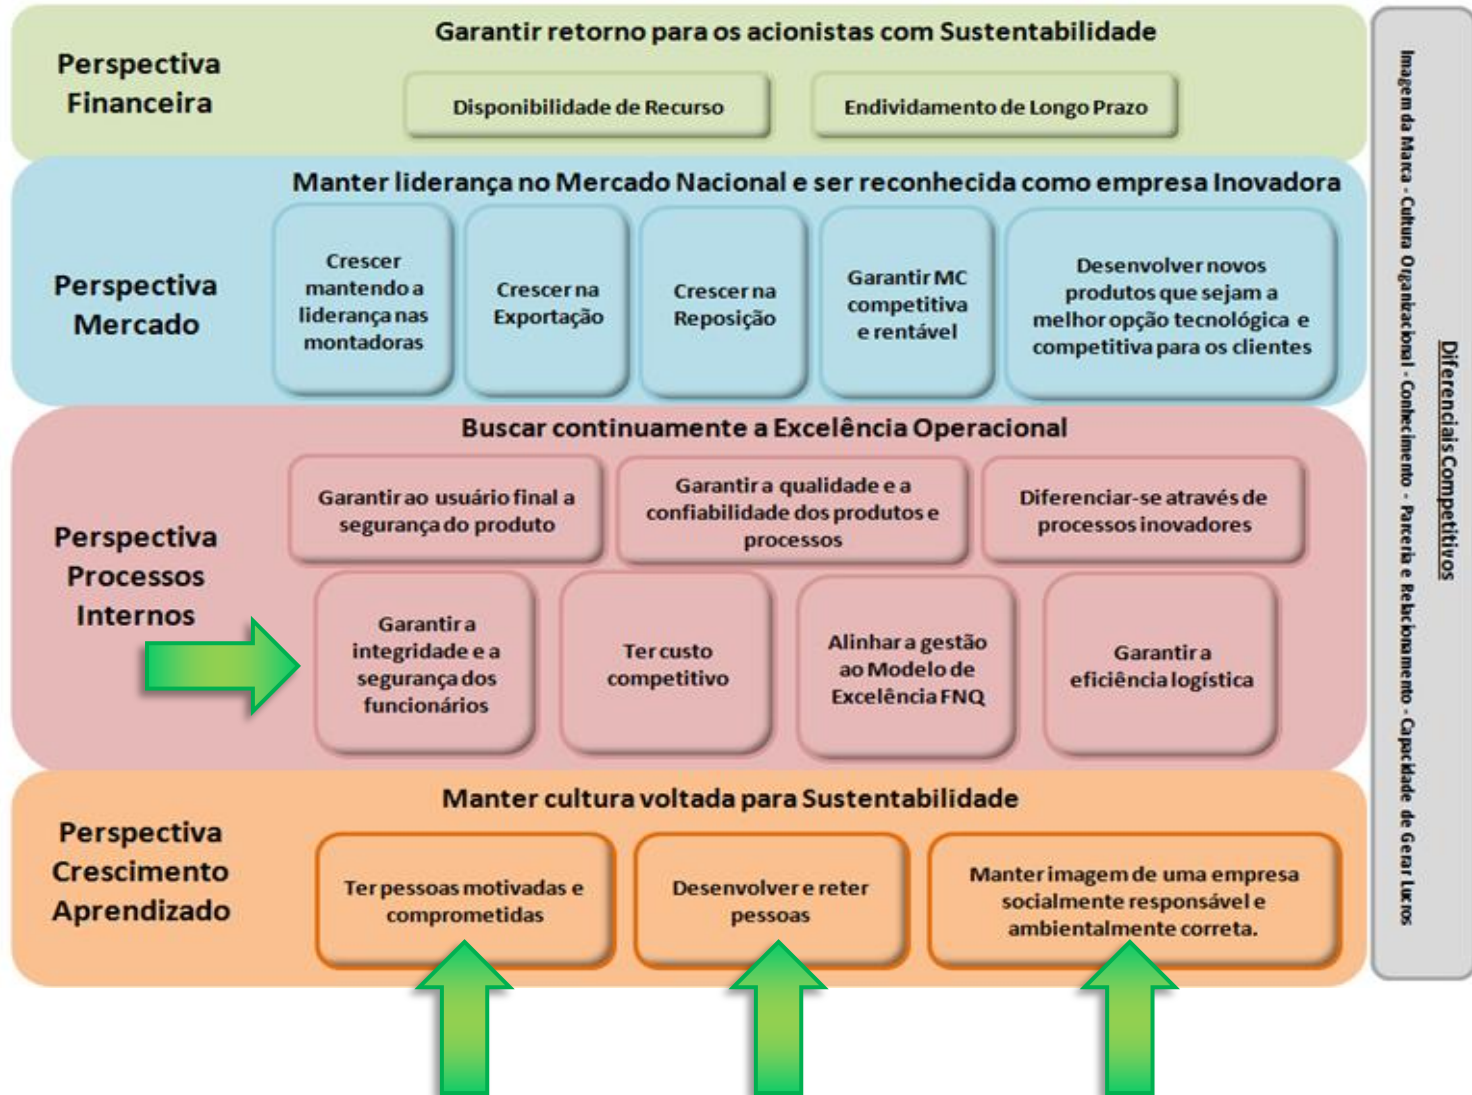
Perspectiva Financeira

Garantir retorno para os acionistas com Sustentabilidade

Disponibilidade de Recurso

Endividamento de Longo Prazo

Perspectiva Mercado

Manter liderança no Mercado Nacional e ser reconhecida como empresa Inovadora

Crescer mantendo a liderança nas montadoras

Crescer na Exportação

Crescer na Reposição

Garantir MC competitiva e rentável

Desenvolver novos produtos que sejam a melhor opção tecnológica e competitiva para os clientes

Perspectiva Processos Internos

Buscar continuamente a Excelência Operacional

Garantir ao usuário final a segurança do produto

Garantir a qualidade e a confiabilidade dos produtos e processos

Diferenciar-se através de processos inovadores

Garantir a integridade e a segurança dos funcionários

Ter custo competitivo

Alinhar a gestão ao Modelo de Excelência FNQ

Garantir a eficiência logística

Perspectiva Crescimento Aprendizado

Manter cultura voltada para Sustentabilidade

Ter pessoas motivadas e comprometidas

Desenvolver e reter pessoas

Manter imagem de uma empresa socialmente responsável e ambientalmente correta.

Diferenciais Competitivos

Imagem da Marca - Cultura Organizacional - Conhecimento - Parceria e Relacionamento - Capacidade de Gerar Lucros